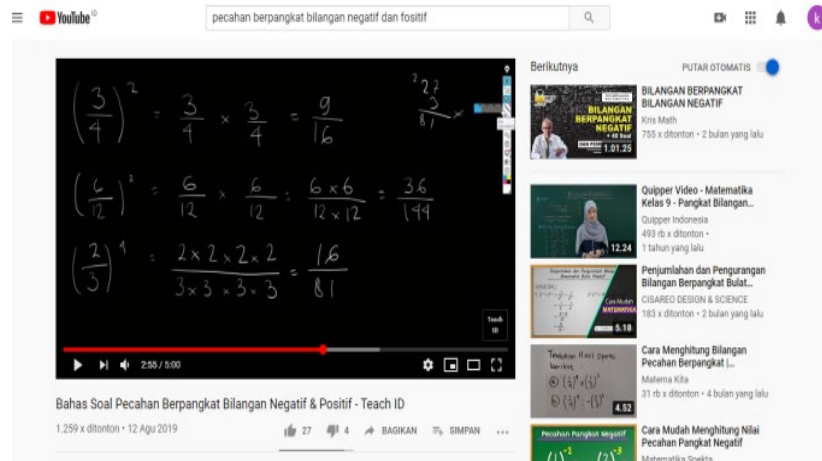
YouTube

pecahan berpangkat bilangan negatif dan fositif

$\left(\frac{3}{4}\right)^2 = \frac{3}{4} \times \frac{3}{4} = \frac{9}{16}$

$\left(\frac{6}{12}\right)^2 = \frac{6}{12} \times \frac{6}{12} = \frac{6 \times 6}{12 \times 12} = \frac{36}{144}$

$\left(\frac{2}{3}\right)^4 = \frac{2 \times 2 \times 2 \times 2}{3 \times 3 \times 3 \times 3} = \frac{16}{81}$

Teach ID

2:55 / 5:00

Bahas Soal Pecahan Berpangkat Bilangan Negatif & Positif - Teach ID

1.259 x ditonton • 12 Agu 2019

27 4 BAGIKAN SIMPAN ...

Berikutnya

PUTAR OTOMATIS

BILANGAN BERPANGKAT NEGATIF

1.01.25

BILANGAN BERPANGKAT BILANGAN NEGATIF
Kris Math
755 x ditonton • 2 bulan yang lalu

12.24

Quipper Video - Matematika Kelas 9 - Pangkat Bilangan...
Quipper Indonesia
493 rb x ditonton • 1 tahun yang lalu

5.18

Penjumlahan dan Pengurangan Bilangan Berpangkat Bulat...
CISAREO DESIGN & SCIENCE
183 x ditonton • 2 bulan yang lalu

4.52

Cara Menghitung Bilangan Pecahan Berpangkat |...
Matema Kita
31 rb x ditonton • 4 bulan yang lalu

Pecahan Pangkat Negatif

Cara Mudah Menghitung Nilai Pecahan Pangkat Negatif
Matematika Spekta